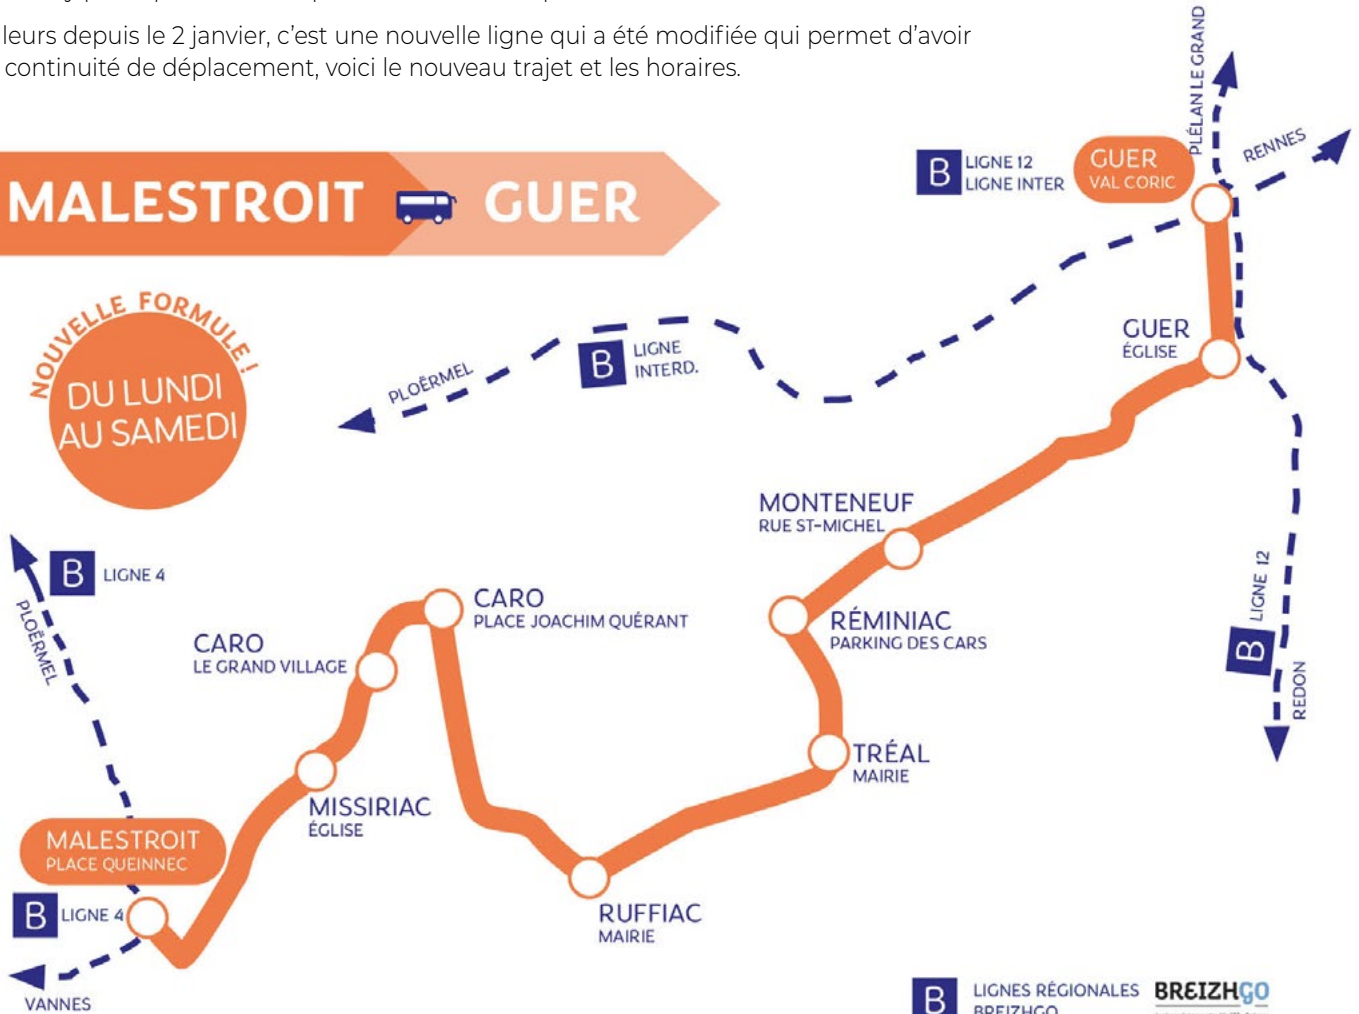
leurs depuis le 2 janvier, c'est une nouvelle ligne qui a été modifiée qui permet d'avoir continuité de déplacement, voici le nouveau trajet et les horaires.

MALESTROIT GUER

NOUVELLE FORMULE !
DU LUNDI AU SAMEDI

B LIGNE 12
LIGNE INTER

GUER
VAL CORIC

PLÉLAN LE GRAND

RENNES

B LIGNE INTERD.

PLOËRMEL

GUER
ÉGLISE

MONTENEUF
RUE ST-MICHEL

B LIGNE 4

PLOËRMEL

CARO
PLACE JOACHIM QUÉRANT

CARO
LE GRAND VILLAGE

RÉMINIAC
PARKING DES CARS

B LIGNE 12

REDON

TRÉAL
MAIRIE

MISSIRIAC
ÉGLISE

MALESTROIT
PLACE QUEINNEC

B LIGNE 4

RUFFIAC
MAIRIE

VANNES

B LIGNES RÉGIONALES BREIZHGO

BREIZHGO